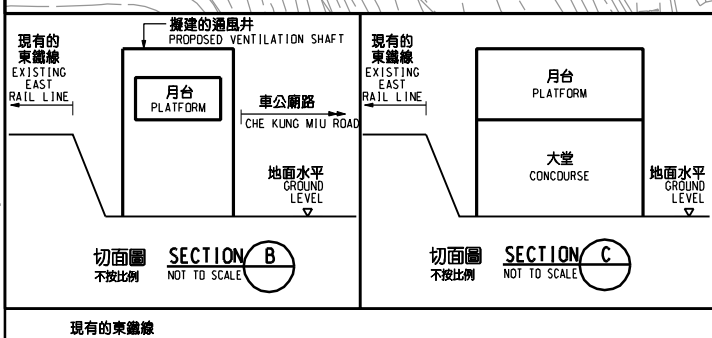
擬建的通風井
PROPOSED VENTILATION SHAFT

現有的
東鐵線
EXISTING
EAST
RAIL LINE

月台
PLATFORM

車公廟路
CHE KUNG MIU ROAD

地面水平
GROUND
LEVEL

切面圖
不按比例

SECTION B
NOT TO SCALE

現有的
東鐵線
EXISTING
EAST
RAIL LINE

月台
PLATFORM

大堂
CONCOURSE

地面水平
GROUND
LEVEL

切面圖
不按比例

SECTION C
NOT TO SCALE

現有的東鐵線